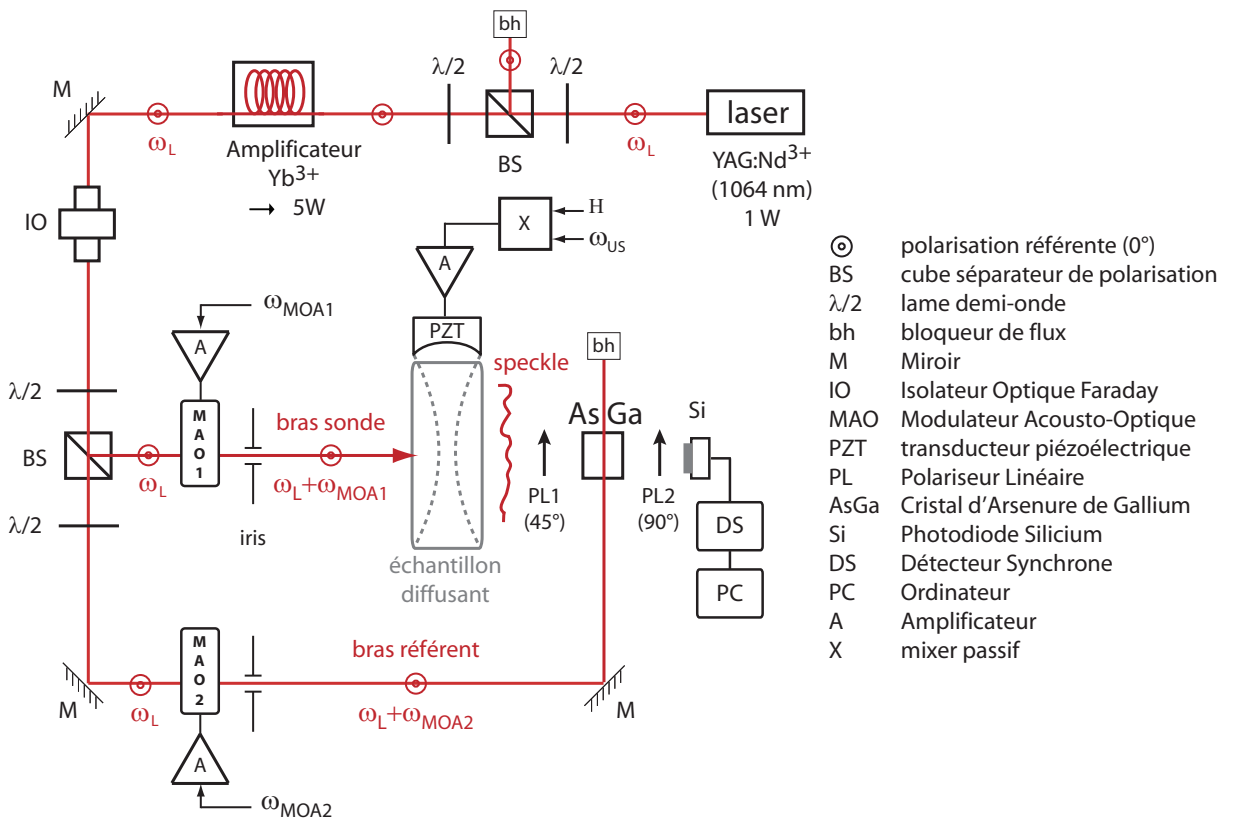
bh
M
λ/2
λ/2
laser
$\omega_L$
Amplificateur Yb$^{3+}$
→ 5W
BS
$\omega_L$
YAG:Nd$^{3+}$
(1064 nm)
1 W
IO
X
H
$\omega_{US}$
A
$\omega_{MOA1}$
A
PZT
bh
speckle
λ/2
MAO1
bras sonde
AsGa
Si
BS
$\omega_L$
$\omega_L+\omega_{MOA1}$
PL1 (45°)
PL2 (90°)
λ/2
iris
DS
échantillon diffusant
PC
MAO2
bras référent
M
$\omega_L$
$\omega_L+\omega_{MOA2}$
M
A
$\omega_{MOA2}$

| | |
|---|---|
| ⊙ | polarisation référente (0°) |
| BS | cube séparateur de polarisation |
| λ/2 | lame demi-onde |
| bh | bloqueur de flux |
| M | Miroir |
| IO | Isolateur Optique Faraday |
| MAO | Modulateur Acousto-Optique |
| PZT | transducteur piézoélectrique |
| PL | Polariseur Linéaire |
| AsGa | Cristal d'Arsenure de Gallium |
| Si | Photodiode Silicium |
| DS | Détecteur Synchrone |
| PC | Ordinateur |
| A | Amplificateur |
| X | mixer passif |